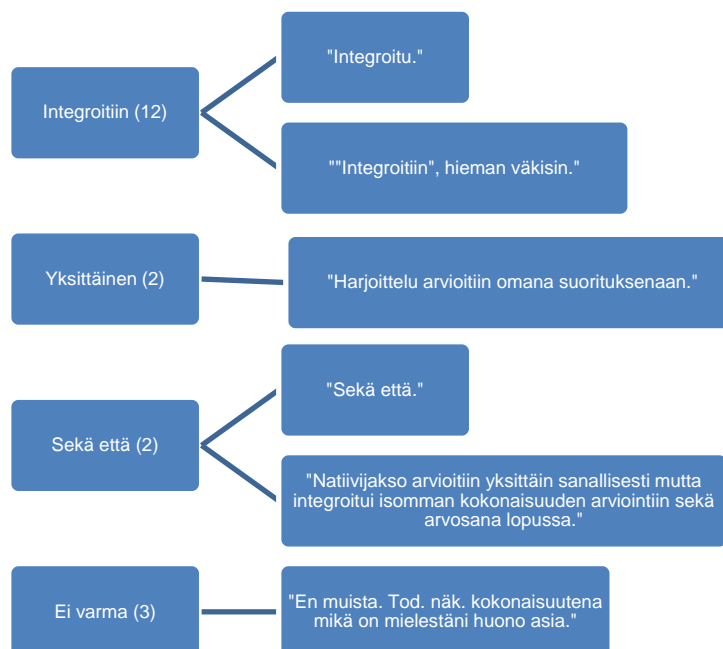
Integroitiin (12)

"Integroitu."

""Integroitiin", hieman väkisin."

Yksittäinen (2)

"Harjoittelu arvioitiin omana suorituksenaan."

Sekä että (2)

"Sekä että."

"Natiivijakso arvioitiin yksittäin sanallisesti mutta integroitui isomman kokonaisuuden arviointiin sekä arvosana lopussa."

Ei varma (3)

"En muista. Tod. näk. kokonaisuutena mikä on mielestäni huono asia."